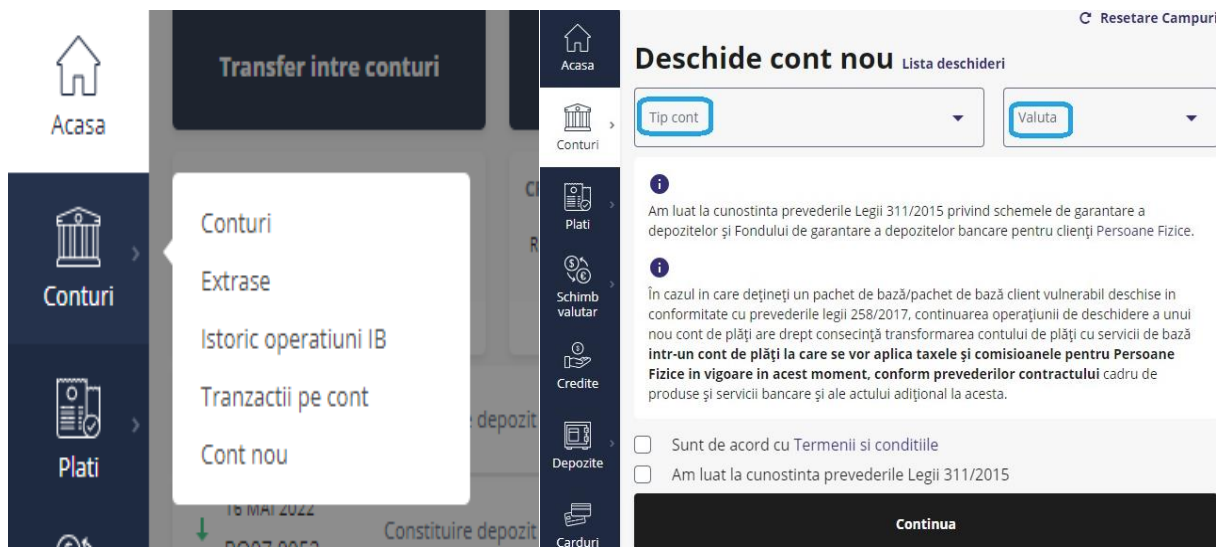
Acasa

Transfer intre conturi

Conturi

Plati

Conturi

Extrase

Istoric operatiuni IB

Tranzactii pe cont

Cont nou

depozit

16 MAI 2022

Constituire depozit

Acasa

Conturi

Plati

Schimb valutar

Credite

Depozite

Carduri

Resetare Campuri

Deschide cont nou Lista deschideri

Tip cont

Valuta

Am luat la cunostinta prevederile Legii 311/2015 privind schemele de garantare a depozitelor şi Fondului de garantare a depozitelor bancare pentru clienţi Persoane Fizice.

În cazul in care deţineţi un pachet de bază/pachet de bază client vulnerabil deschise in conformitate cu prevederile legii 258/2017, continuarea operaţiunii de deschidere a unui nou cont de plăţi are drept consecinţă transformarea contului de plăţi cu servicii de bază **intr-un cont de plăţi la care se vor aplica taxele şi comisioanele pentru Persoane Fizice in vigoare in acest moment, conform prevederilor contractului** cadru de produse şi servicii bancare şi ale actului adiţional la acesta.

Sunt de acord cu Termenii si conditiile

Am luat la cunostinta prevederile Legii 311/2015

Continua